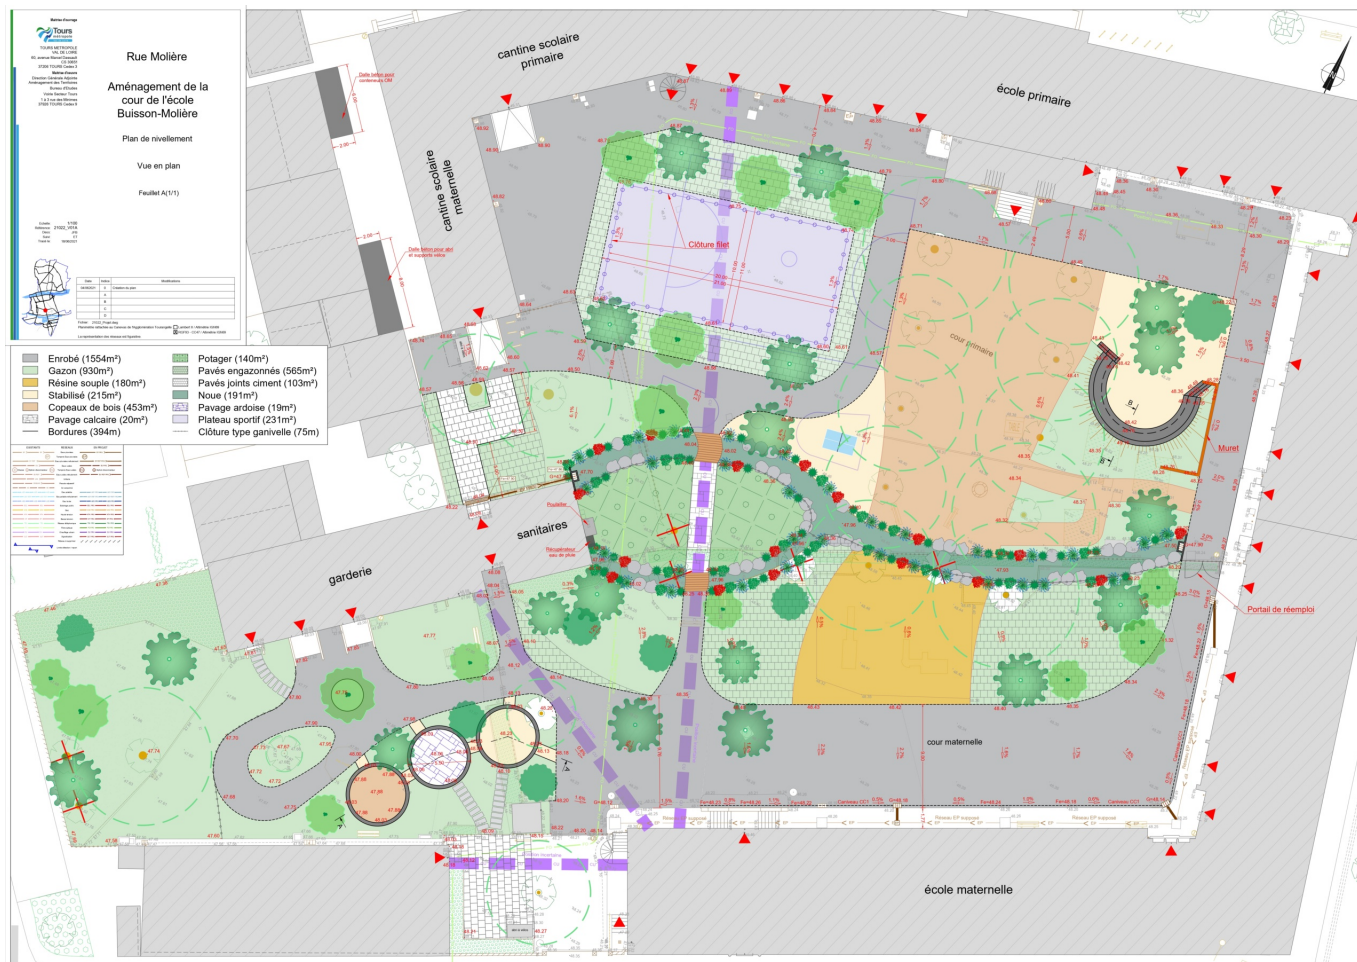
Maître d'ouvrage
Tours MÉTROPOLE VAL DE LOIRE

Maître d'oeuvre

Rue Molière

Aménagement de la cour de l'école Buisson-Molière

Plan de nivellement

Vue en plan

Feuillet A(1/1)

Echelle 1/100

cantine scolaire primaire

école primaire

cantine scolaire maternelle

Dalle béton pour abri et supports vélos

Clôture filet

cour primaire

Muret

sanitaires

garderie

Poulailler

Récupérateur eau de pluie

Portail de réemploi

cour maternelle

école maternelle

| | | | |
|---|---|---|---|
| | Enrobé (1554m²) | | Potager (140m²) |
| | Gazon (930m²) | | Pavés engazonnés (565m²) |
| | Résine souple (180m²) | | Pavés joints ciment (103m²) |
| | Stabilisé (215m²) | | Noue (191m²) |
| | Copeaux de bois (453m²) | | Pavage ardoise (19m²) |
| | Pavage calcaire (20m²) | | Plateau sportif (231m²) |
| | Bordures (394m) | | Clôture type ganivelle (75m) |